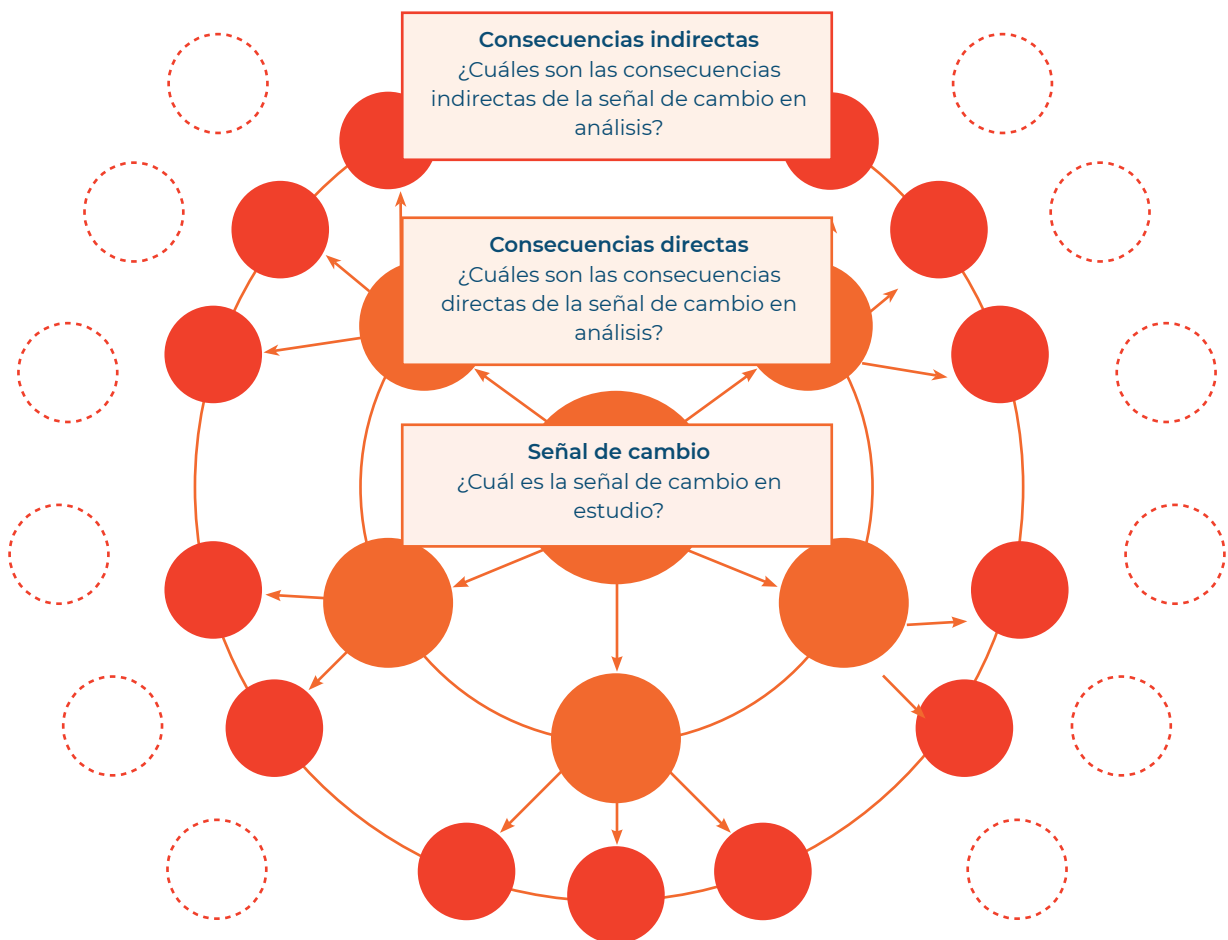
Consecuencias indirectas
¿Cuáles son las consecuencias indirectas de la señal de cambio en análisis?

Consecuencias directas
¿Cuáles son las consecuencias directas de la señal de cambio en análisis?

Señal de cambio
¿Cuál es la señal de cambio en estudio?